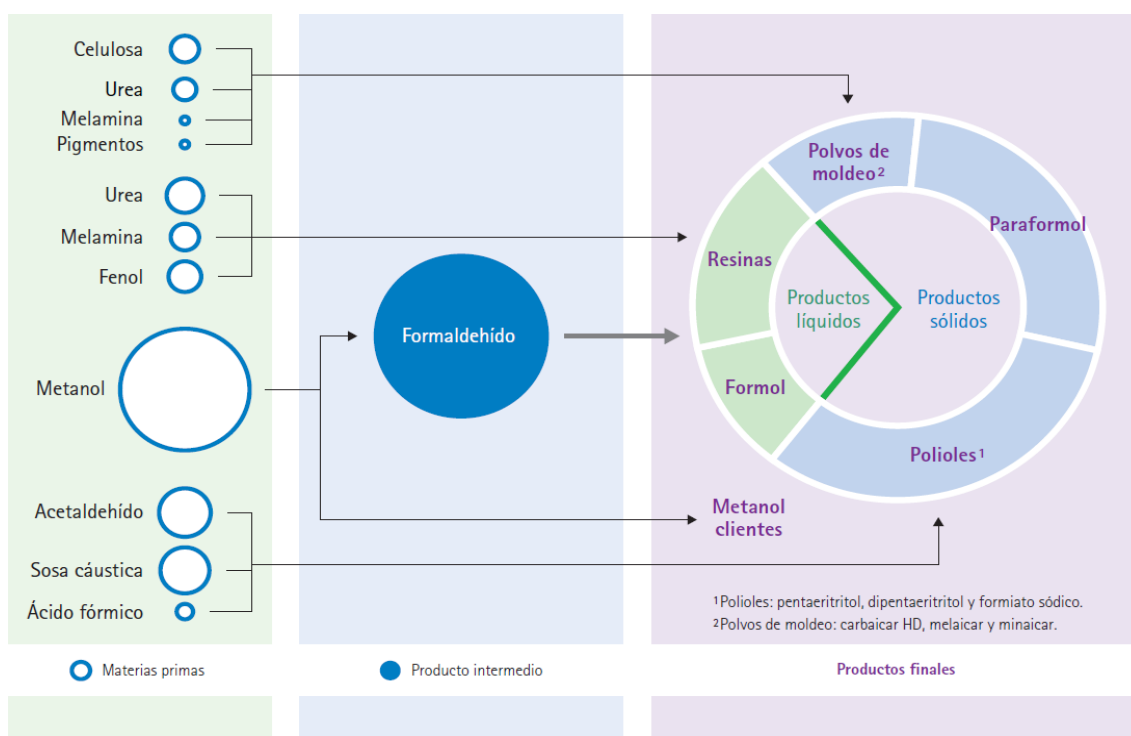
Celulosa
Urea
Melamina
Pigmentos

Urea
Melamina
Fenol

Metanol

Acetaldehído
Sosa cáustica
Ácido fórmico

Formaldehído

Polvos de moldeo²
Paraformol
Resinas
Productos líquidos
Productos sólidos
Formol
Polioles¹

Metanol clientes

¹Polioles: pentaeritritol, dipentaeritritol y formiato sódico.
²Polvos de moldeo: carbaicar HD, melaicar y minaicar.

Materias primas
Producto intermedio
Productos finales